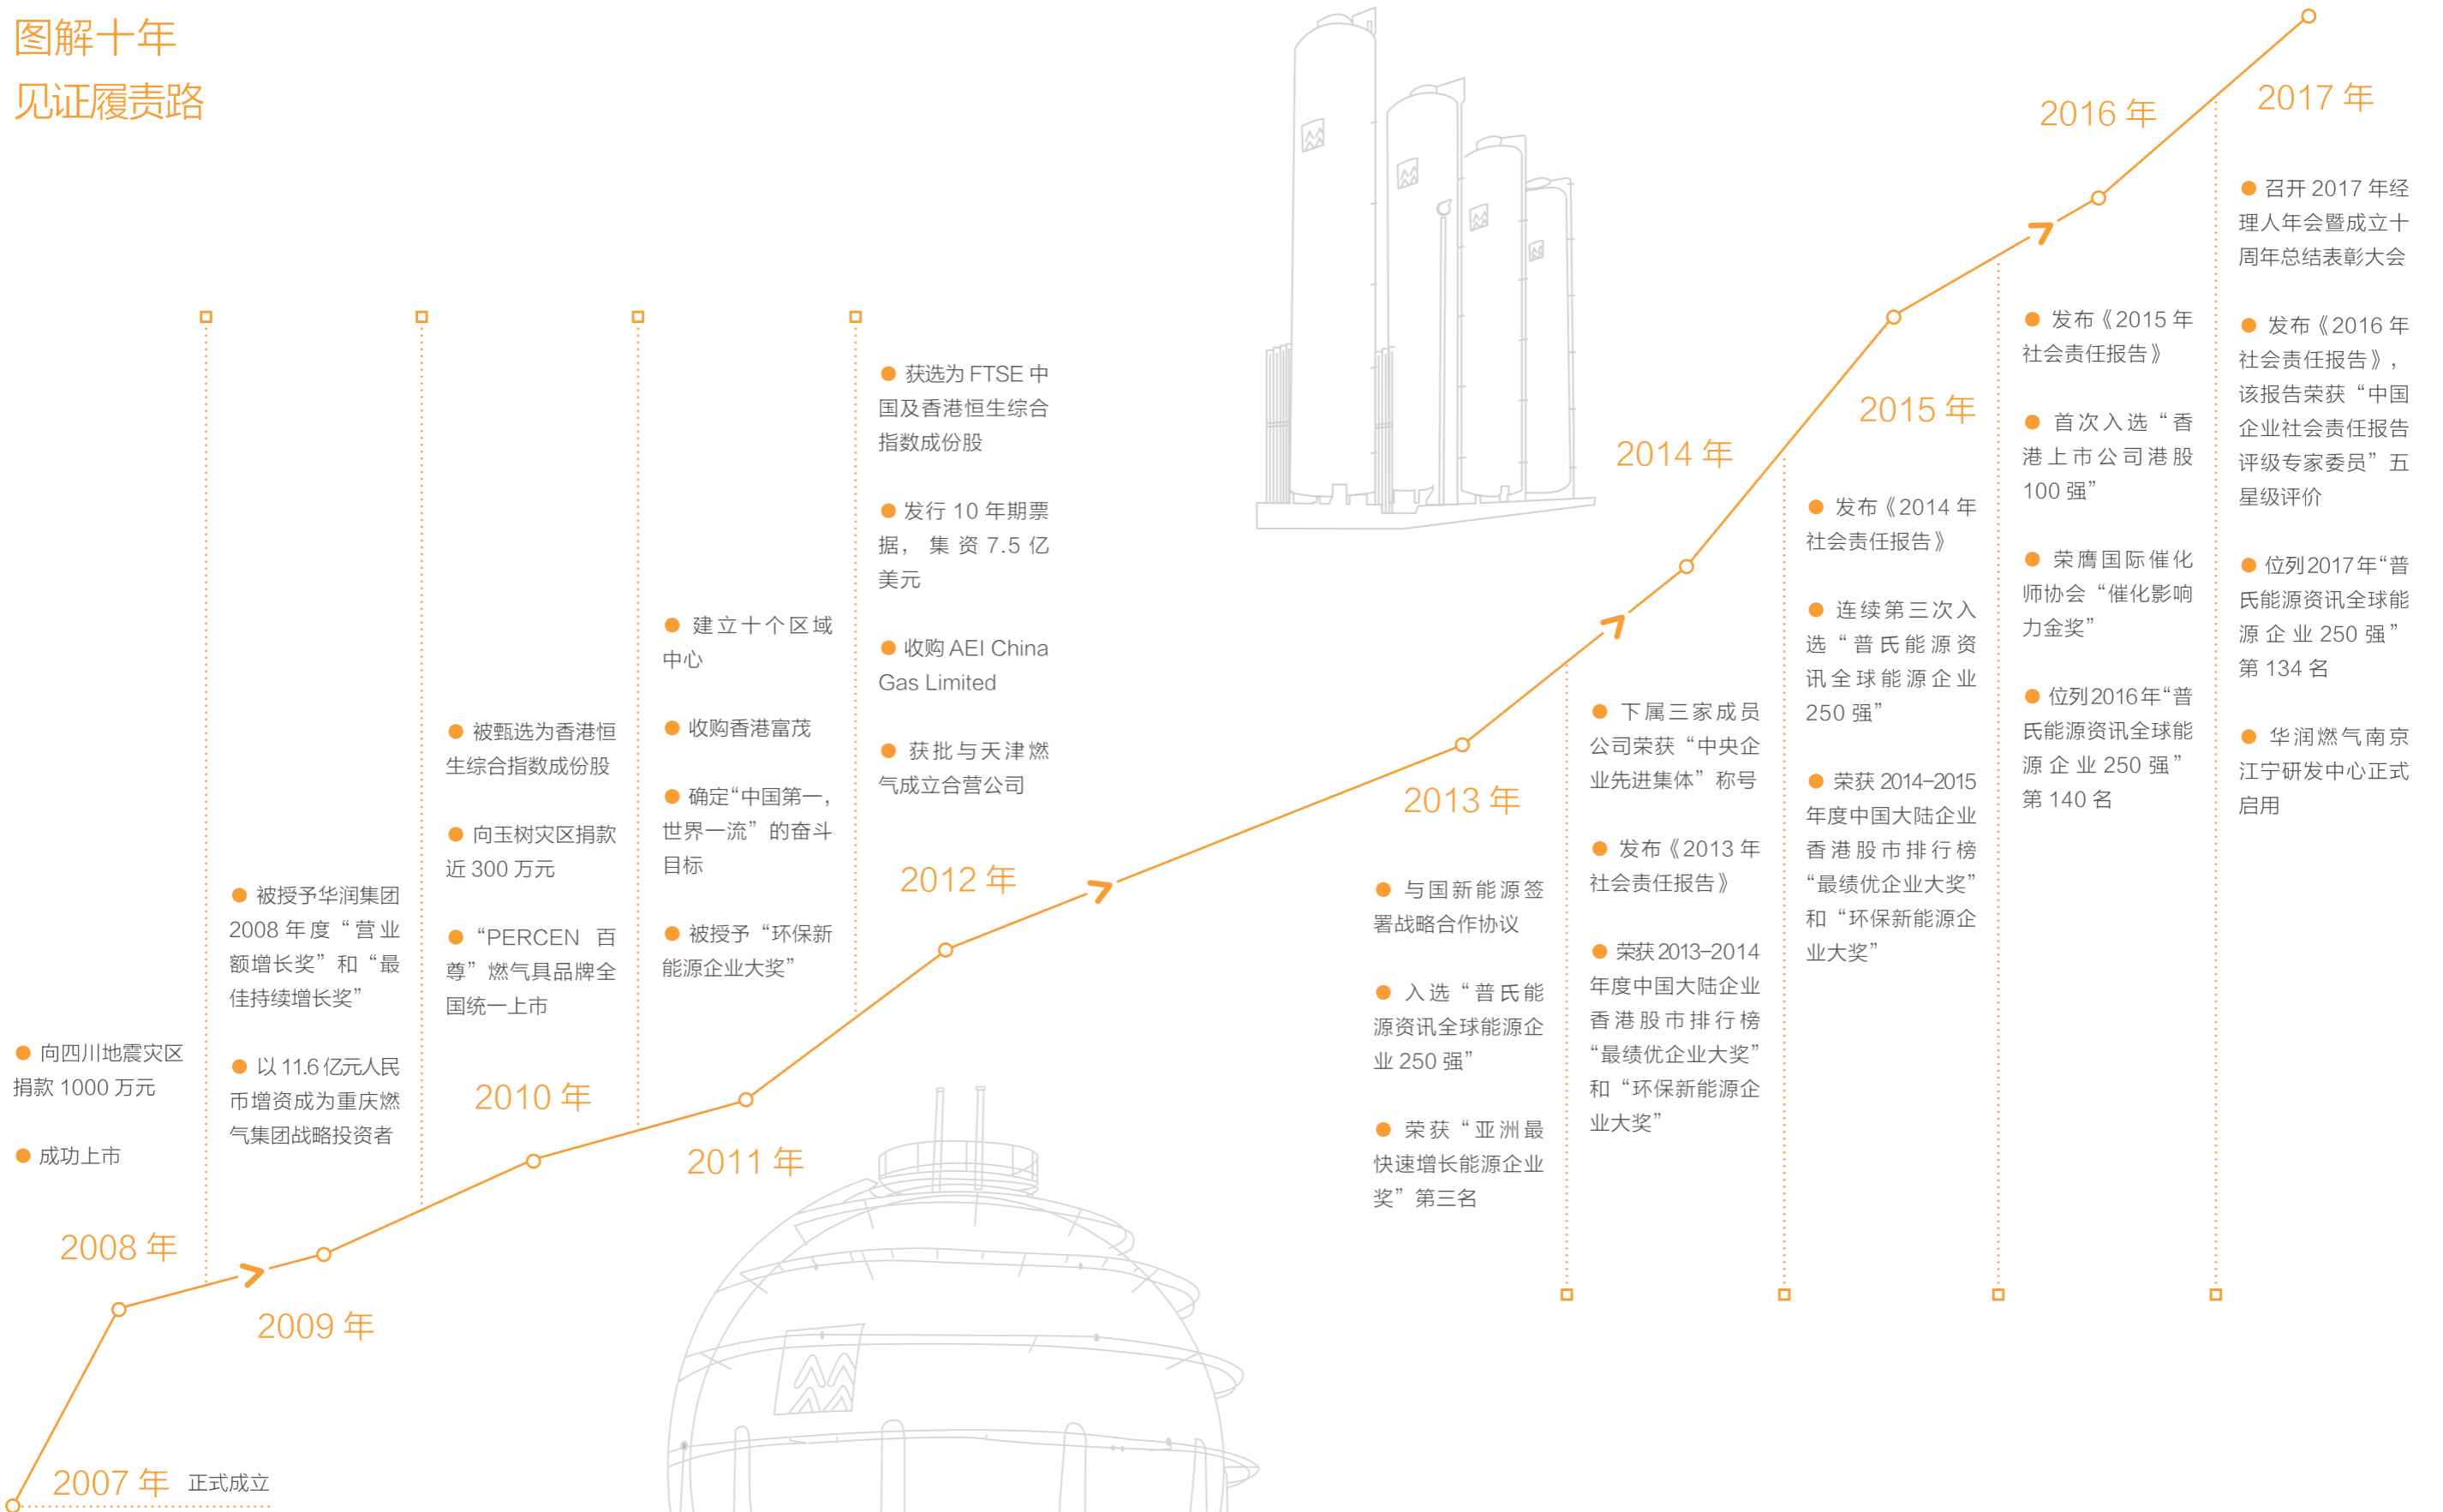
图解十年
见证履责路

2007 年 正式成立

2008 年

● 向四川地震灾区捐款 1000 万元

● 成功上市

2009 年

● 被授予华润集团 2008 年度“营业额增长奖”和“最佳持续增长奖”

● 以 11.6 亿元人民币增资成为重庆燃气集团战略投资者

2010 年

● 被甄选为香港恒生综合指数成份股

● 向玉树灾区捐款近 300 万元

● “PERCEN 百尊”燃气具品牌全国统一上市

2011 年

● 建立十个区域中心

● 收购香港富茂

● 确定“中国第一，世界一流”的奋斗目标

● 被授予“环保新能源企业大奖”

2012 年

● 获选为 FTSE 中国及香港恒生综合指数成份股

● 发行 10 年期票据，集资 7.5 亿美元

● 收购 AEI China Gas Limited

● 获批与天津燃气成立合营公司

2013 年

● 与国新能源签署战略合作协议

● 入选“普氏能源资讯全球能源企业 250 强”

● 荣获“亚洲最快速增长能源企业奖”第三名

2014 年

● 下属三家成员公司荣获“中央企业先进集体”称号

● 发布《2013 年社会责任报告》

● 荣获 2013–2014 年度中国大陆企业香港股市排行榜“最绩优企业大奖”和“环保新能源企业大奖”

2015 年

● 发布《2014 年社会责任报告》

● 连续第三次入选“普氏能源资讯全球能源企业 250 强”

● 荣获 2014–2015 年度中国大陆企业香港股市排行榜“最绩优企业大奖”和“环保新能源企业大奖”

2016 年

● 发布《2015 年社会责任报告》

● 首次入选“香港上市公司港股 100 强”

● 荣膺国际催化师协会“催化影响力金奖”

● 位列2016年“普氏能源资讯全球能源企业 250 强”第 140 名

2017 年

● 召开 2017 年经理人年会暨成立十周年总结表彰大会

● 发布《2016 年社会责任报告》，该报告荣获“中国企业社会责任报告评级专家委员”五星级评价

● 位列2017年“普氏能源资讯全球能源企业 250 强”第 134 名

● 华润燃气南京江宁研发中心正式启用